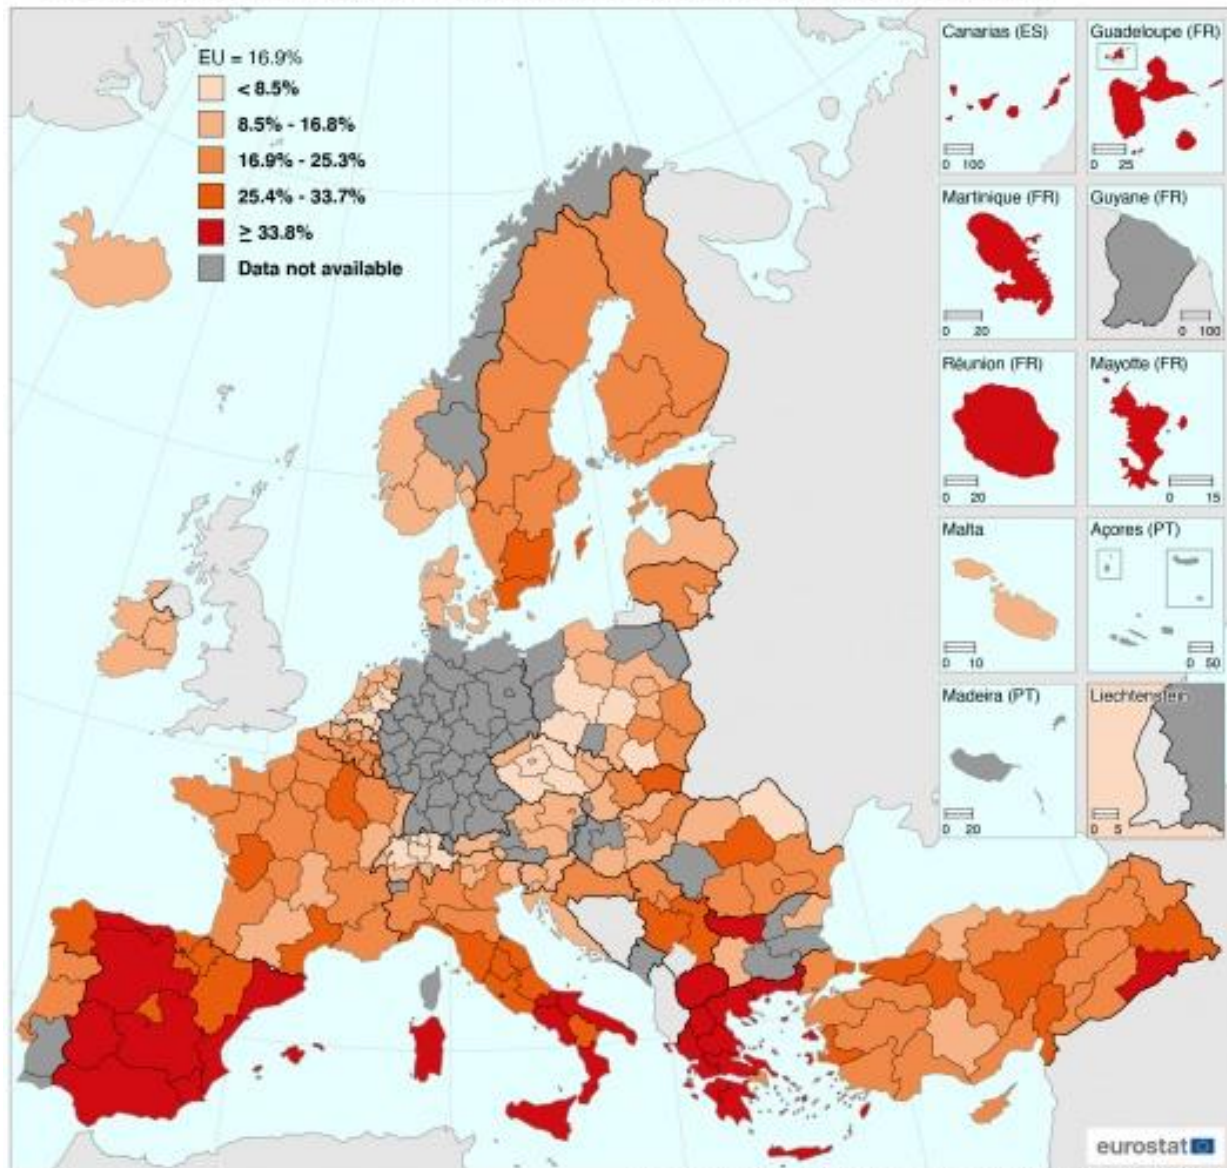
EU = 16.9%
< 8.5%
8.5% - 16.8%
16.9% - 25.3%
25.4% - 33.7%
≥ 33.8%
Data not available

Canarias (ES)
0 100
Guadeloupe (FR)
0 25
Martinique (FR)
0 20
Guyane (FR)
0 100
Réunion (FR)
0 20
Mayotte (FR)
0 15
Malta
0 10
Açores (PT)
0 50
Madeira (PT)
0 20
Liechtenstein
0 5

eurostat